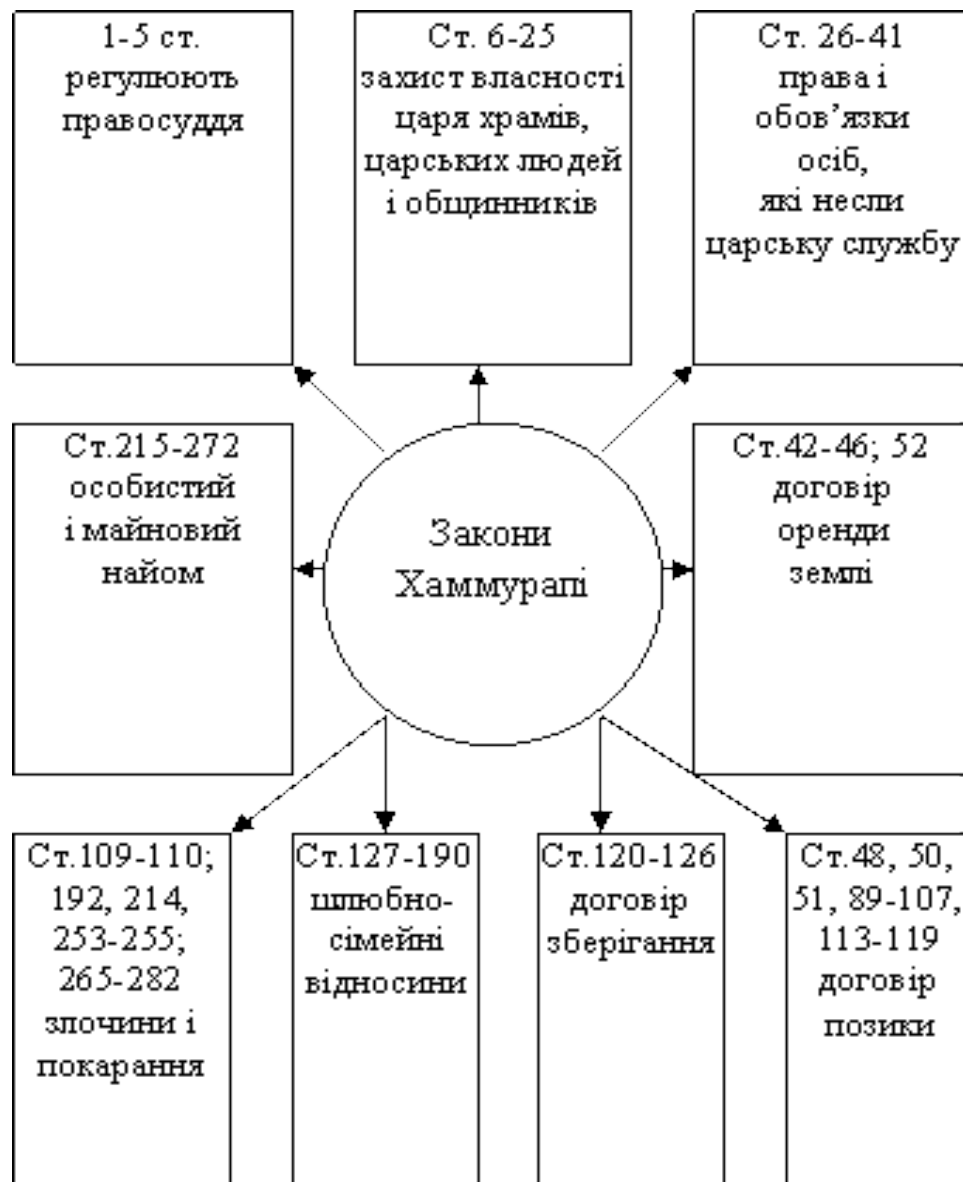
1-5 ст. регулюють правосуддя

Ст. 6-25 захист власності царя храмів, царських людей і общинників

Ст. 26-41 права і обов'язки осіб, які несли царську службу

Ст.215-272 особистий і майновий найом

Закони Хаммурапі

Ст.42-46; 52 договір оренди землі

Ст.109-110; 192, 214, 253-255; 265-282 злочини і покарання

Ст.127-190 шлюбно-сімейні відносини

Ст.120-126 договір зберігання

Ст.48, 50, 51, 89-107, 113-119 договір позики